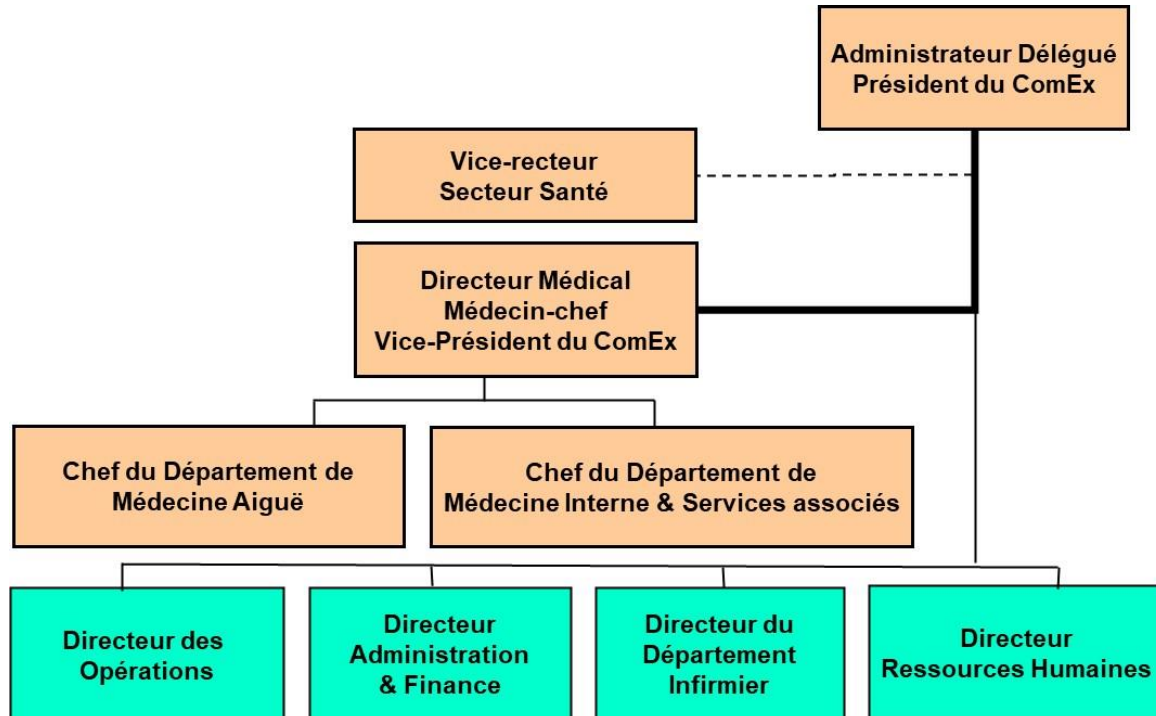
Administrateur Délégué
Président du ComEx

Vice-recteur
Secteur Santé

Directeur Médical
Médecin-chef
Vice-Président du ComEx

Chef du Département de
Médecine Aiguë

Chef du Département de
Médecine Interne & Services associés

Directeur des
Opérations

Directeur
Administration
& Finance

Directeur du
Département
Infirmier

Directeur
Ressources Humaines